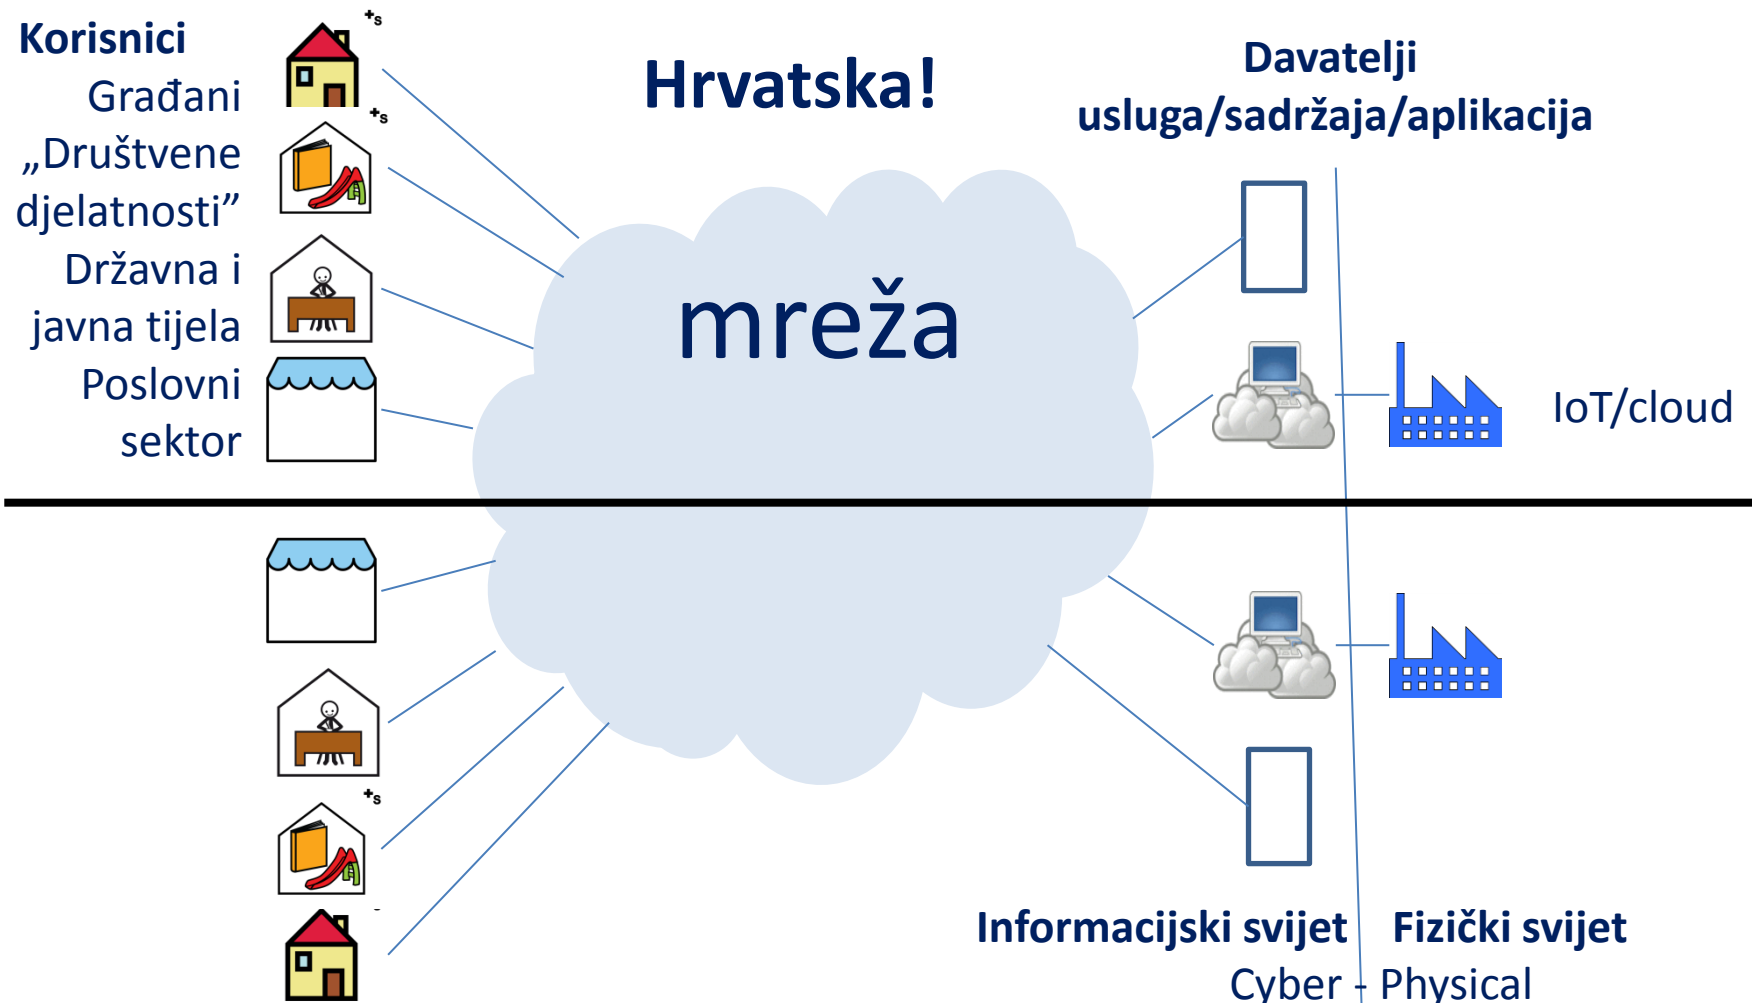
Korisnici

Građani

„Društvene djelatnosti”

Državna i javna tijela

Poslovni sektor

Hrvatska!

Davatelji usluga/sadržaja/aplikacija

mreža

IoT/cloud

Informacijski svijet

Fizički svijet

Cyber - Physical